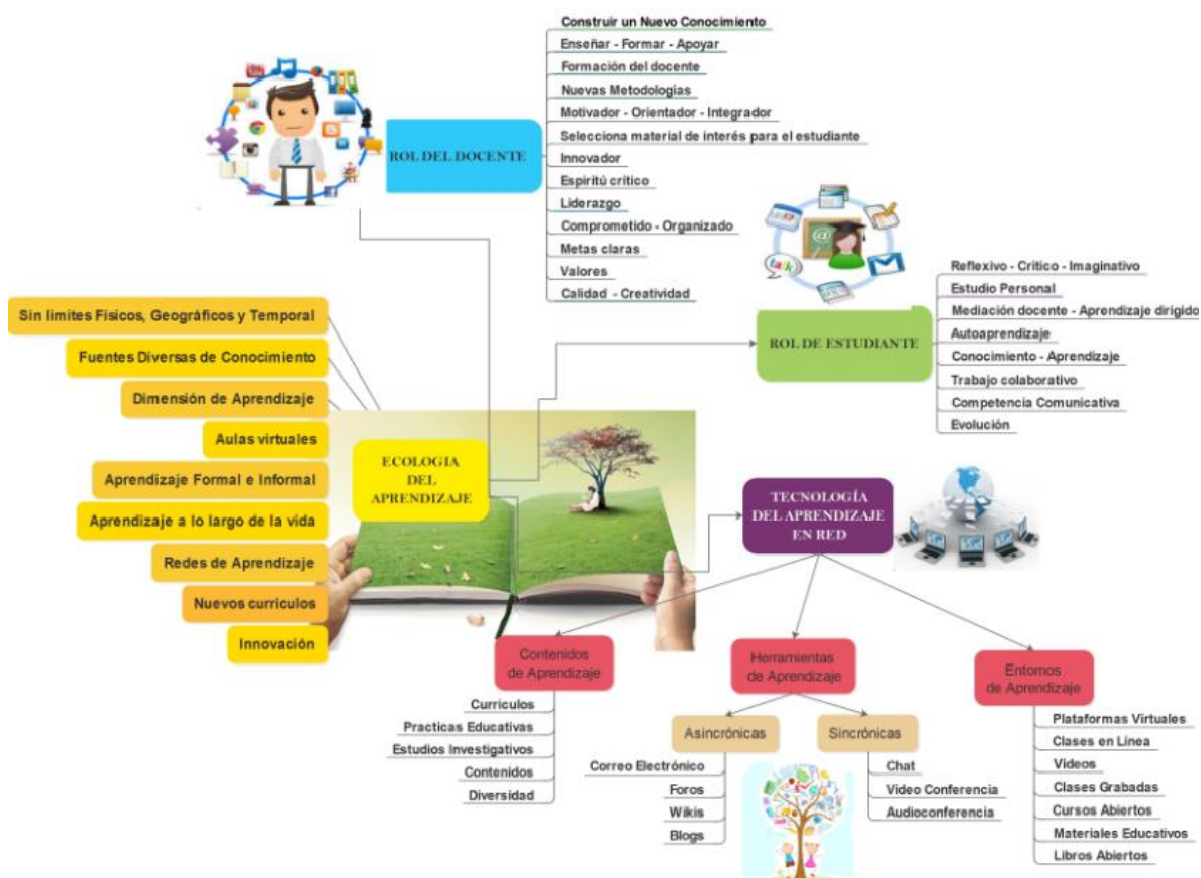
ROL DEL DOCENTE

Construir un Nuevo Conocimiento
Enseñar - Formar - Apoyar
Formación del docente
Nuevas Metodologias
Motivador - Orientador - Integrador
Selecciona material de interés para el estudiante
Innovador
Espiritù critico
Liderazgo
Comprometido - Organizado
Metas claras
Valores
Calidad - Creatividad

ROL DE ESTUDIANTE

Reflexivo - Critico - Imaginativo
Estudio Personal
Mediación docente - Aprendizaje dirigido
Autoaprendizaje
Conocimiento - Aprendizaje
Trabajo colaborativo
Competencia Comunicativa
Evolución

ECOLOGIA DEL APRENDIZAJE

Sin limites Fisicos, Geográficos y Temporal
Fuentes Diversas de Conocimiento
Dimensión de Aprendizaje
Aulas virtuales
Aprendizaje Formal e Informal
Aprendizaje a lo largo de la vida
Redes de Aprendizaje
Nuevos curriculos
Innovación

TECNOLOGÍA DEL APRENDIZAJE EN RED

Contenidos de Aprendizaje
Curriculos
Practicas Educativas
Estudios Investigativos
Contenidos
Diversidad

Herramientas de Aprendizaje
Asincrónicas
Correo Electrónico
Foros
Wikis
Blogs
Sincrónicas
Chat
Video Conferencia
Audioconferencia

Entornos de Aprendizaje
Plataformas Virtuales
Clases en Línea
Videos
Clases Grabadas
Cursos Abiertos
Materiales Educativos
Libros Abiertos

talk